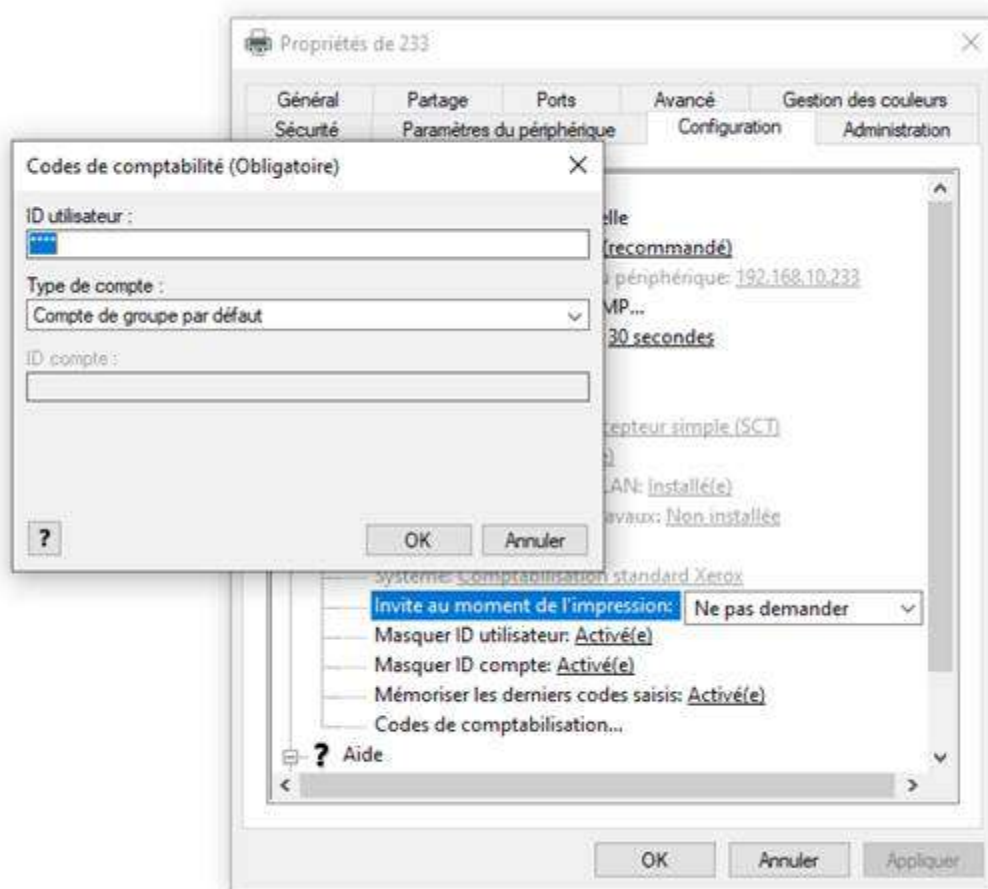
Propriétés de 233

Général | Partage | Ports | Avancé | Gestion des couleurs
Sécurité | Paramètres du périphérique | Configuration | Administration

Codes de comptabilité (Obligatoire)

ID utilisateur :

****

Type de compte :

Compte de groupe par défaut

ID compte :

?

OK

Annuler

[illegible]elle
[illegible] (recommandé)
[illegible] périphérique: 192.168.10.233
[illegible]MP...
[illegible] 30 secondes

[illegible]tepteur simple (SCT)
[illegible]
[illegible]LAN: Installé(e)
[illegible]avaux: Non installée

Système: Comptabilisation standard Xerox
Invite au moment de l'impression: Ne pas demander
Masquer ID utilisateur: Activé(e)
Masquer ID compte: Activé(e)
Mémoriser les derniers codes saisis: Activé(e)
Codes de comptabilisation...
Aide

OK | Annuler | Appliquer